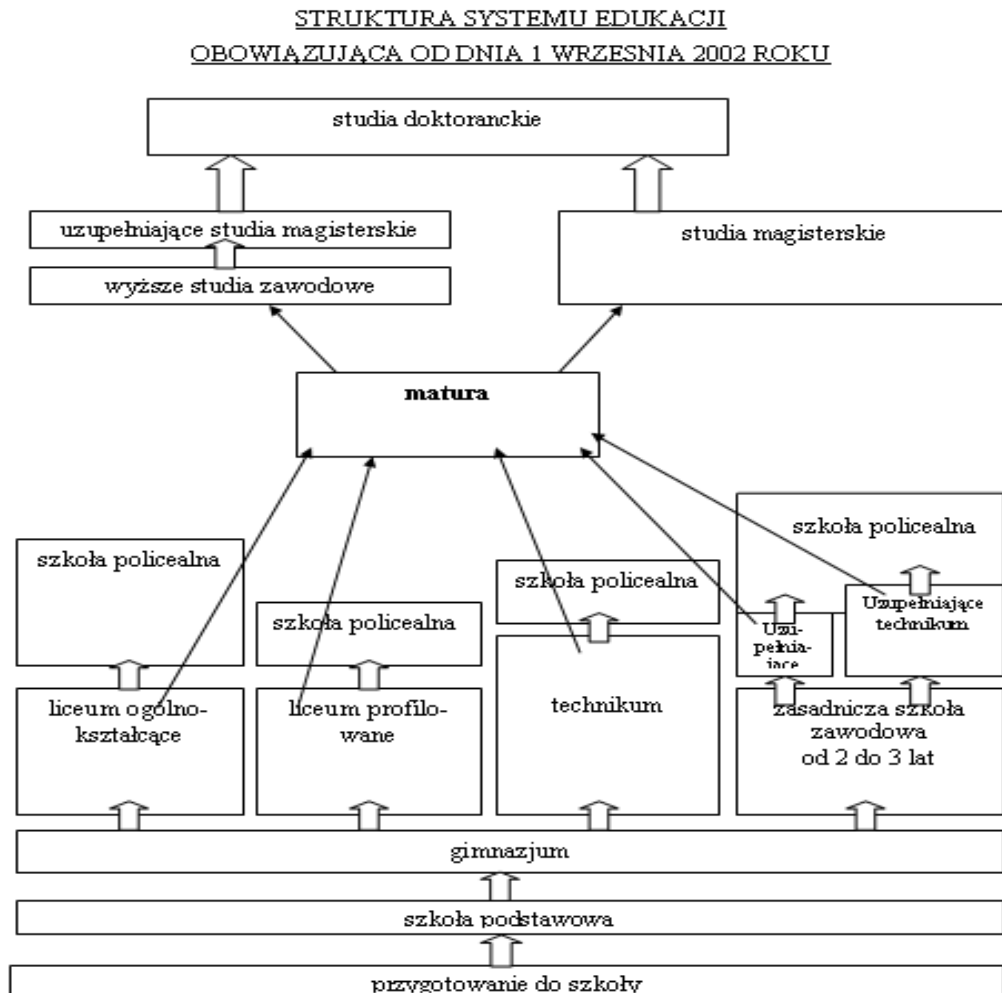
STRUKTURA SYSTEMU EDUKACJI
OBOWIĄZUJĄCA OD DNIA 1 WRZESNIA 2002 ROKU

studia doktoranckie

uzupełniające studia magisterskie

wyższe studia zawodowe

studia magisterskie

matura

szkoła policealna

szkoła policealna

szkoła policealna

szkoła policealna

Uzupełniające technikum

Uzupełniające

liceum ogólnokształcące

liceum profilowane

technikum

zasadnicza szkoła zawodowa od 2 do 3 lat

gimnazjum

szkoła podstawowa

przygotowanie do szkoły